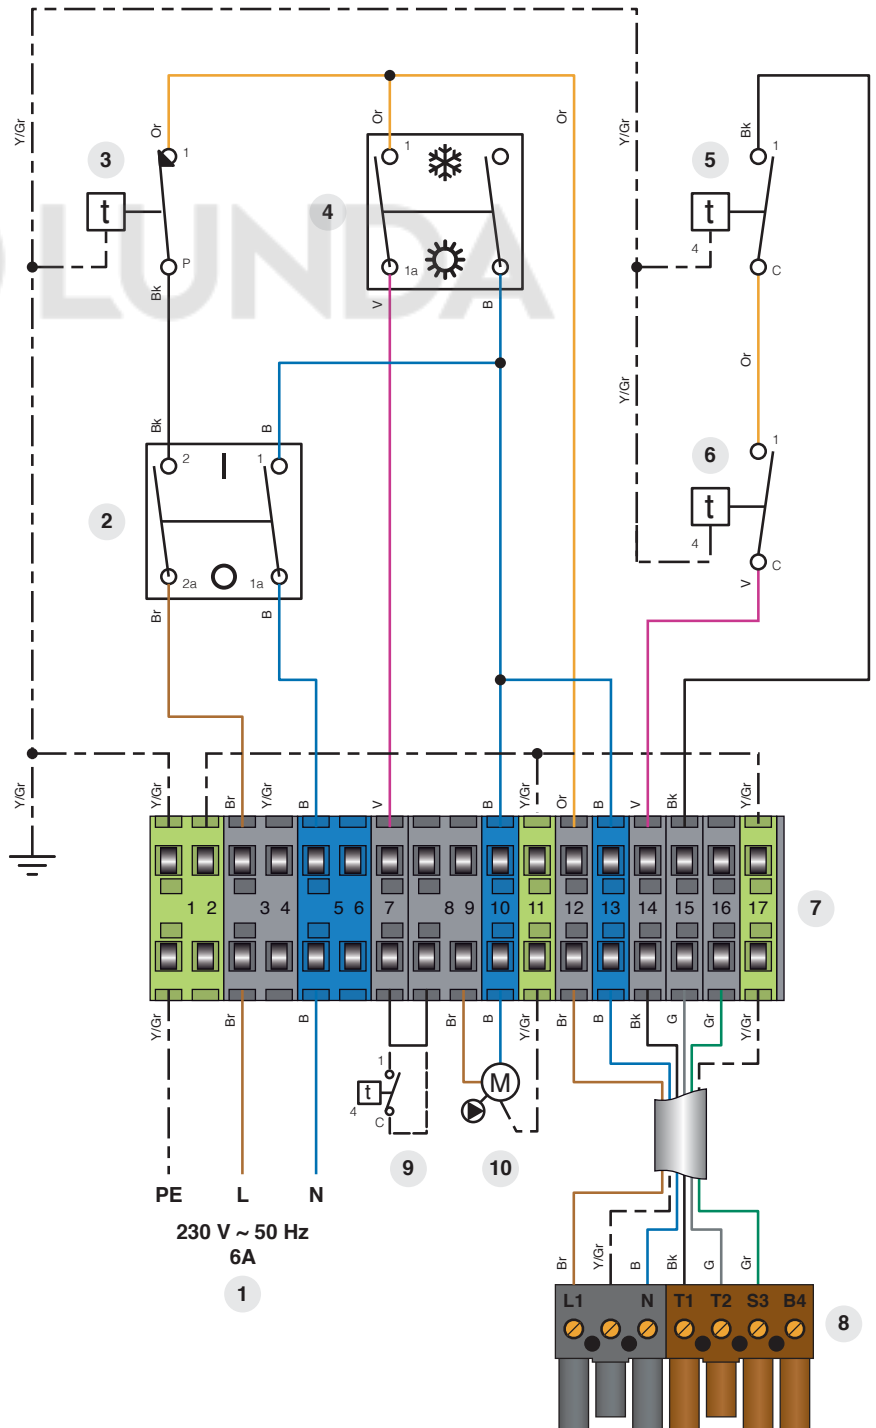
Y/Gr
Or
3
1
t
P
Bk
Or
1
4
1a
V
B
Or
Y/Gr
Bk
5
1
t
4
C
Or
Y/Gr
1
6
t
4
C
V
Bk
B
2
1
2
2a
1a
Br
B
Y/Gr
Y/Gr
Y/Gr
Br
Y/Gr
B
V
B
Y/Gr
Or
B
V
Bk
Y/Gr
1 2
3 4
5 6
7
8 9
10
11
12
13
14
15
16
17
7
Y/Gr
Br
B
Br
B
Y/Gr
Br
B
Bk
G
Gr
Y/Gr
1
t
4
C
M
9
10
PE
L
N
230 V ~ 50 Hz
6A
1
Br
Y/Gr
B
Bk
G
Gr
L1
N
T1
T2
S3
B4
8